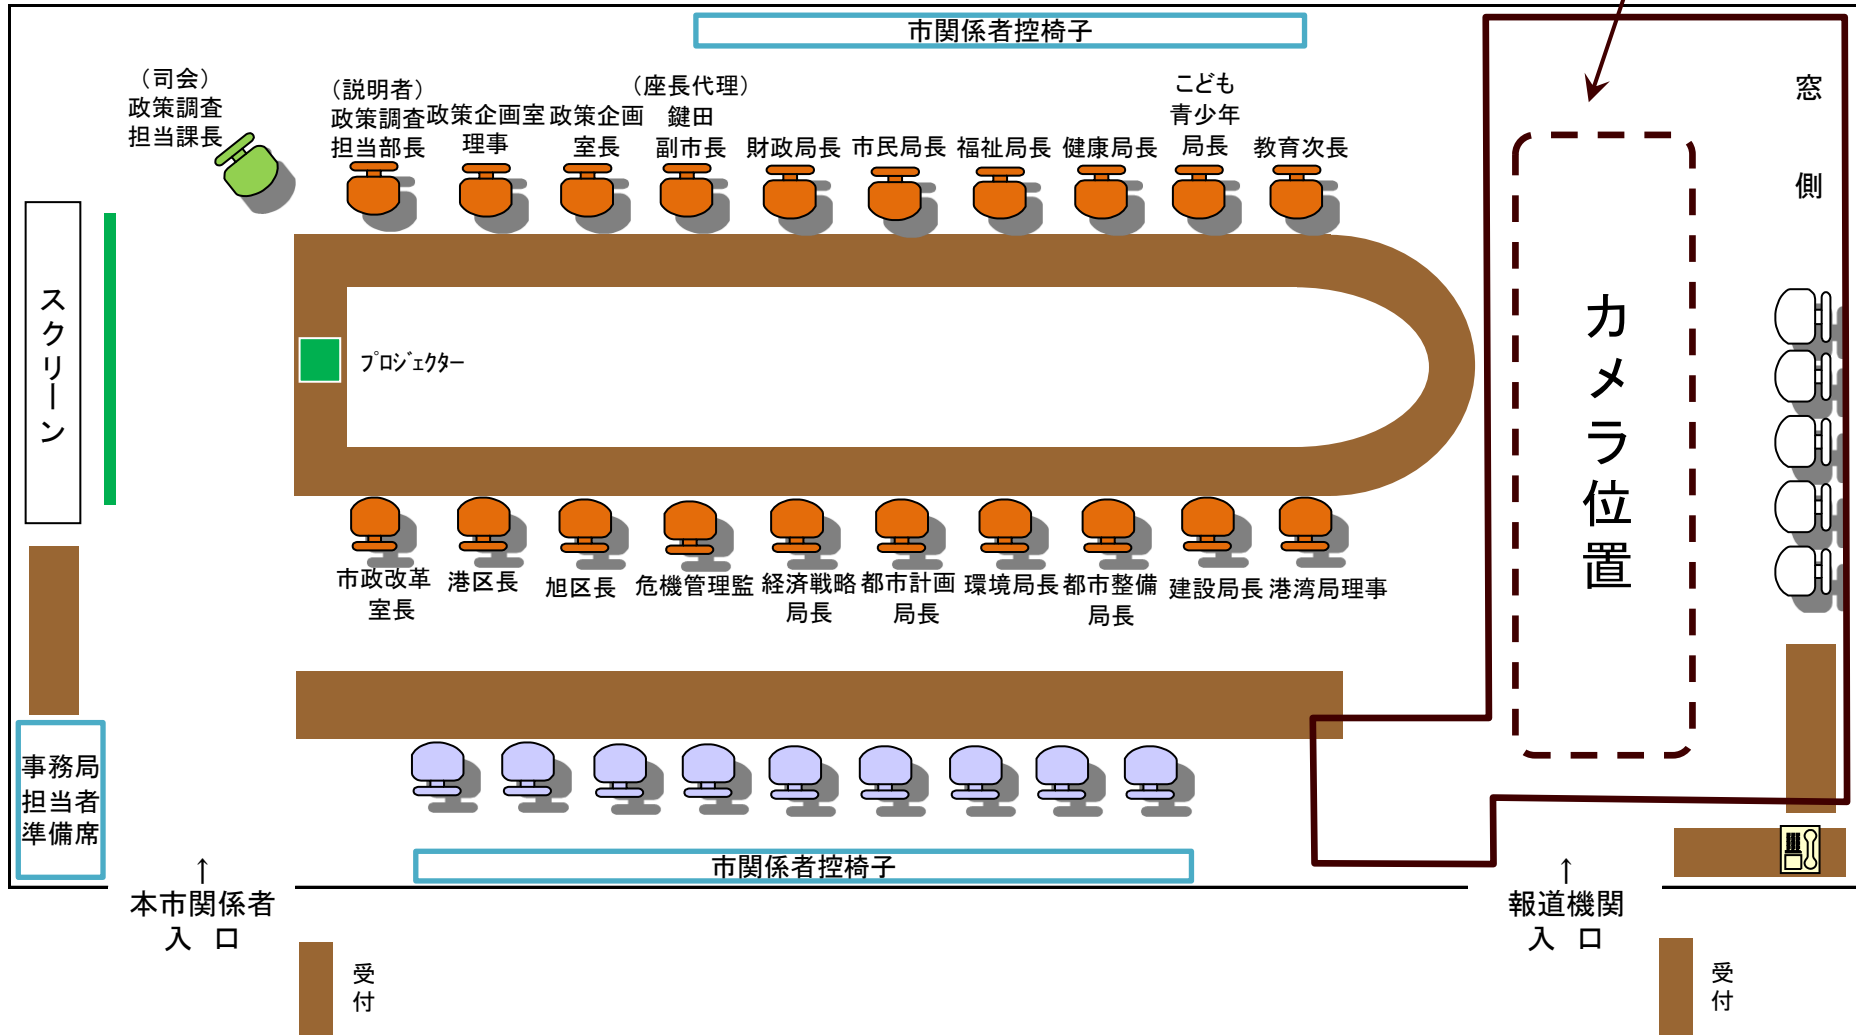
市関係者控椅子

窓側

（司会）
政策調査
担当課長

（説明者）
政策調査
担当部長

政策企画室
理事

政策企画
室長

（座長代理）
鍵田
副市長

財政局長

市民局長

福祉局長

健康局長

こども
青少年
局長

教育次長

スクリーン

ﾌﾟﾛｼﾞｪｸﾀｰ

カメラ位置

市政改革
室長

港区長

旭区長

危機管理監

経済戦略
局長

都市計画
局長

環境局長

都市整備
局長

建設局長

港湾局理事

事務局
担当者
準備席

市関係者控椅子

↑
本市関係者
入　口

受
付

↑
報道機関
入　口

受
付